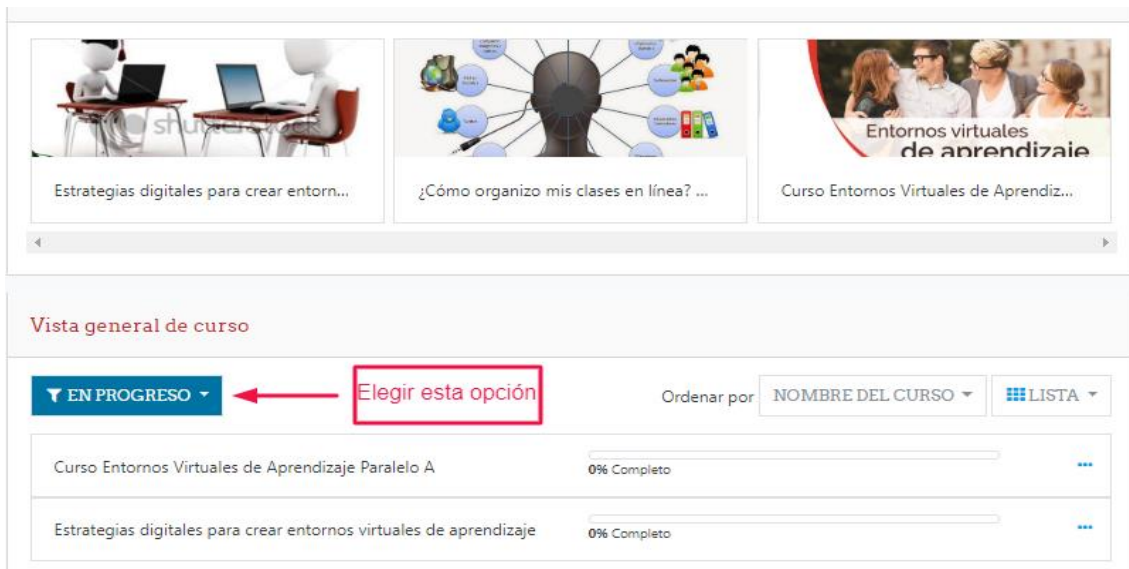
shutterstock

Estrategias digitales para crear entorn...

¿Cómo organizo mis clases en línea? ...

Entornos virtuales de aprendizaje

Curso Entornos Virtuales de Aprendiz...

Vista general de curso

EN PROGRESO

Elegir esta opción

Ordenar por NOMBRE DEL CURSO

LISTA

Curso Entornos Virtuales de Aprendizaje Paralelo A

0% Completo

Estrategias digitales para crear entornos virtuales de aprendizaje

0% Completo